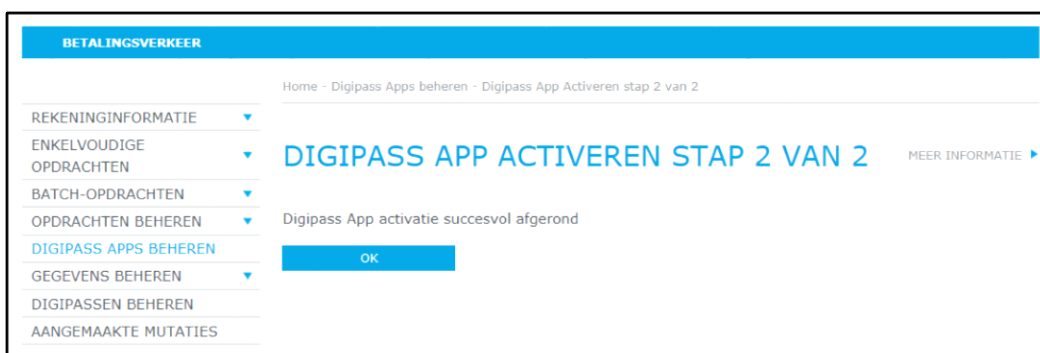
BETALINGSVERKEER

Home - Digipass Apps beheren - Digipass App Activeren stap 2 van 2

REKENINGINFORMATIE
ENKELVOUDIGE OPDRACHTEN
BATCH-OPDRACHTEN
OPDRACHTEN BEHEREN
DIGIPASS APPS BEHEREN
GEGEVENS BEHEREN
DIGIPASSEN BEHEREN
AANGEMAAKTE MUTATIES

DIGIPASS APP ACTIVEREN STAP 2 VAN 2

MEER INFORMATIE

Digipass App activatie succesvol afgerond

OK